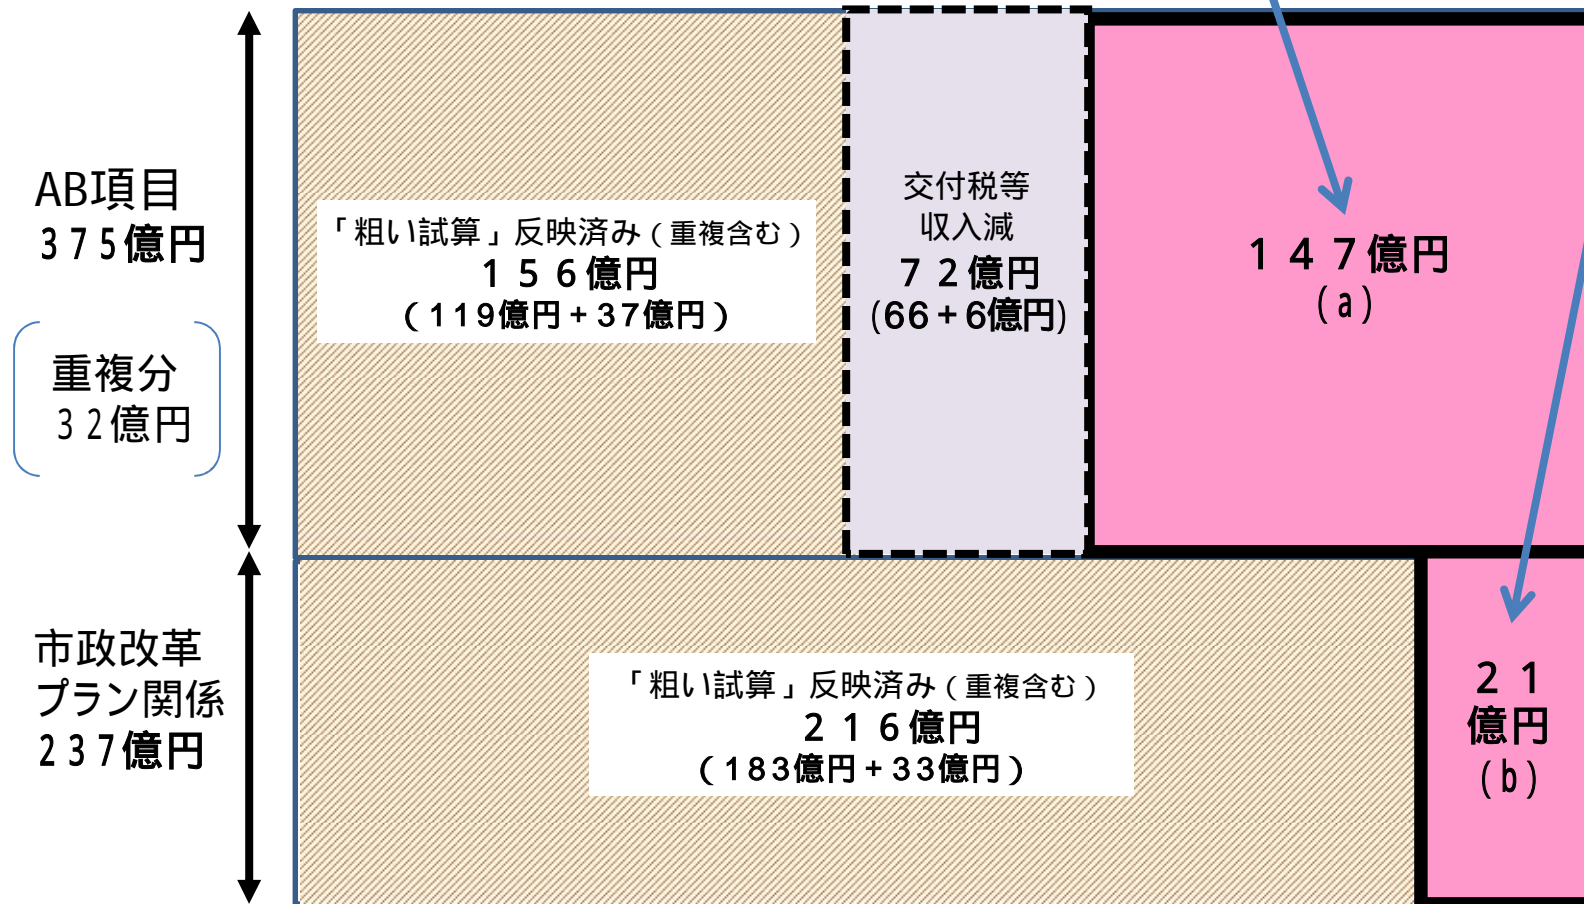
AB項目
375億円

重複分
32億円

「粗い試算」反映済み（重複含む）
１５６億円
（119億円＋37億円）

交付税等
収入減
７２億円
(66＋6億円)

１４７億円
(a)

市政改革
プラン関係
237億円

「粗い試算」反映済み（重複含む）
２１６億円
（183億円＋33億円）

２１
億円
(b)